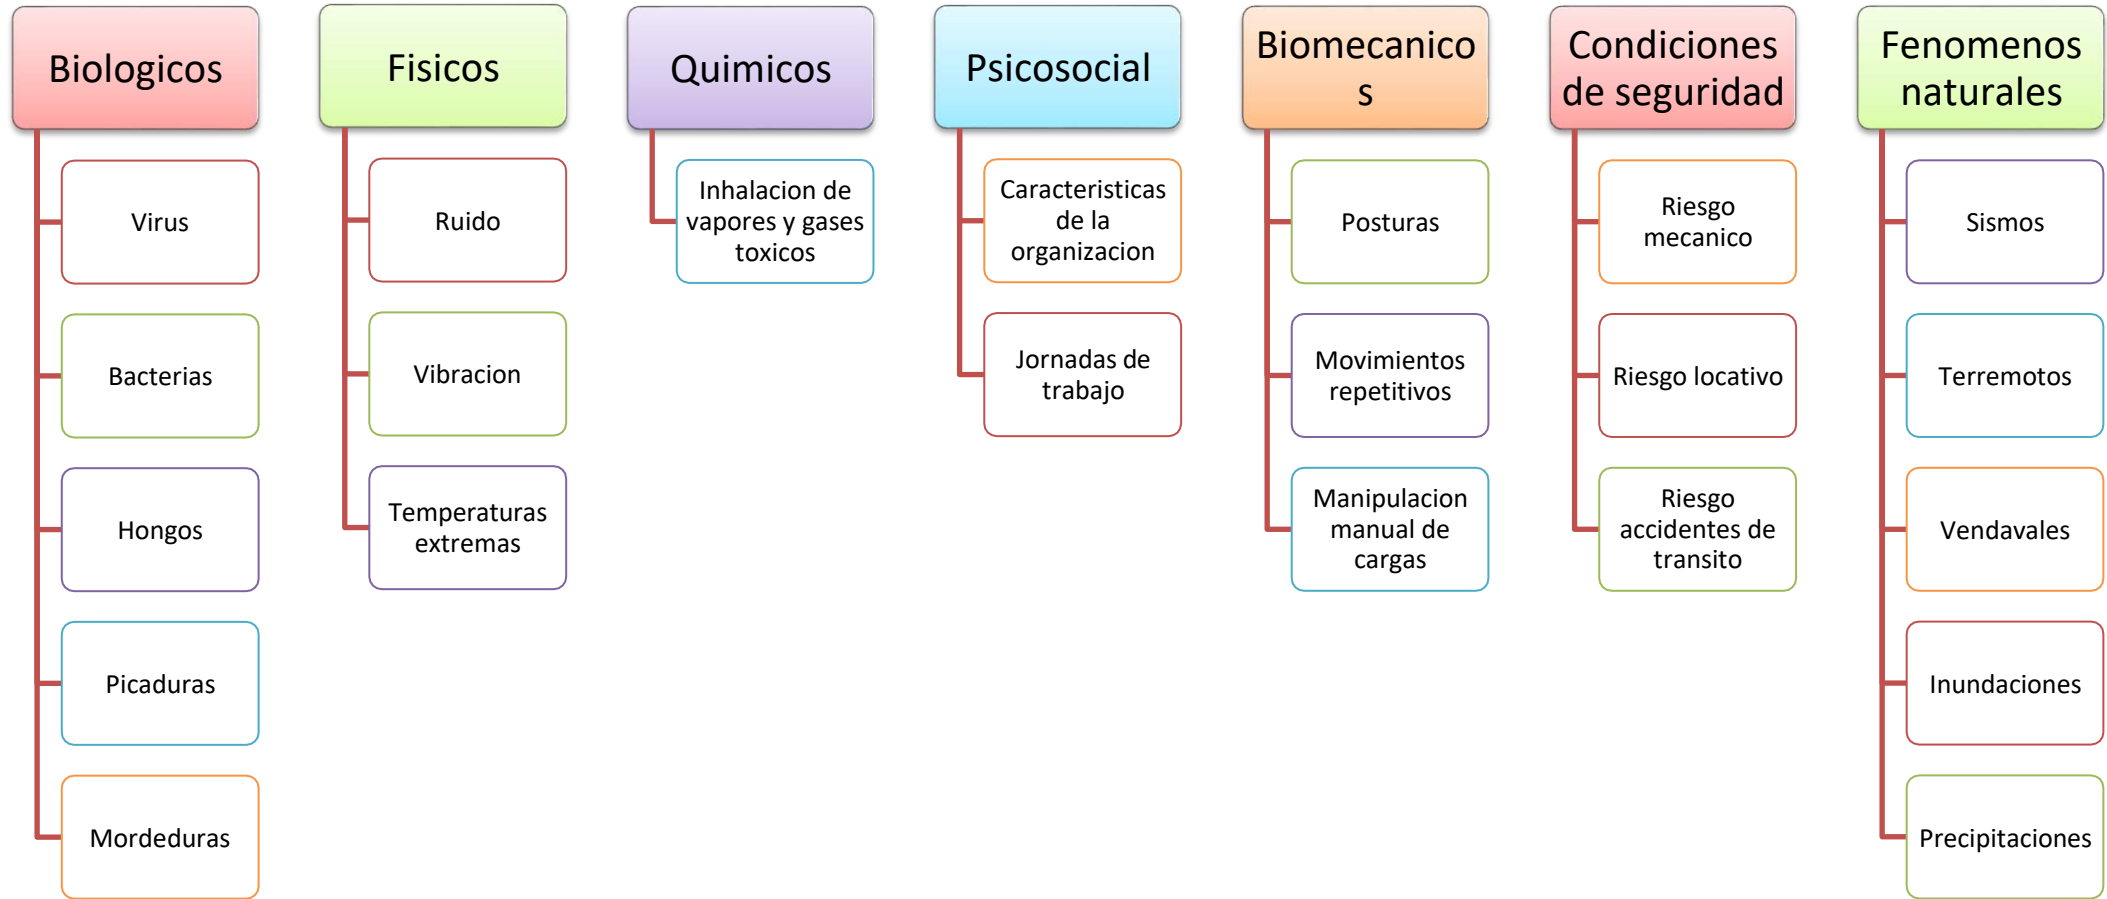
Biologicos

Virus

Bacterias

Hongos

Picaduras

Mordeduras

Fisicos

Ruido

Vibracion

Temperaturas extremas

Quimicos

Inhalacion de vapores y gases toxicos

Psicosocial

Caracteristicas de la organizacion

Jornadas de trabajo

Biomecanicos

Posturas

Movimientos repetitivos

Manipulacion manual de cargas

Condiciones de seguridad

Riesgo mecanico

Riesgo locativo

Riesgo accidentes de transito

Fenomenos naturales

Sismos

Terremotos

Vendavales

Inundaciones

Precipitaciones